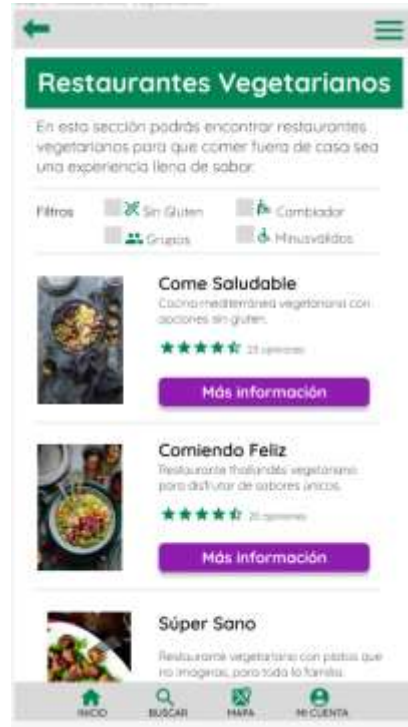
Restaurantes Vegetarianos

En esta sección podrás encontrar restaurantes vegetarianos para que comer fuera de casa sea una experiencia llena de sabor.

Filtros Sin Gluten Cambiador Grupos Minusválidos

Come Saludable

Cocina mediterránea vegetariana con opciones sin gluten.

23 opiniones

Más información

Comiendo Feliz

Restaurante thailandés vegetariano para disfrutar de sabores únicos.

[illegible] opiniones

Más información

Súper Sano

Restaurante vegetariano con platos que no imaginas, para toda la familia.

INICIO BUSCAR MAPA MI CUENTA